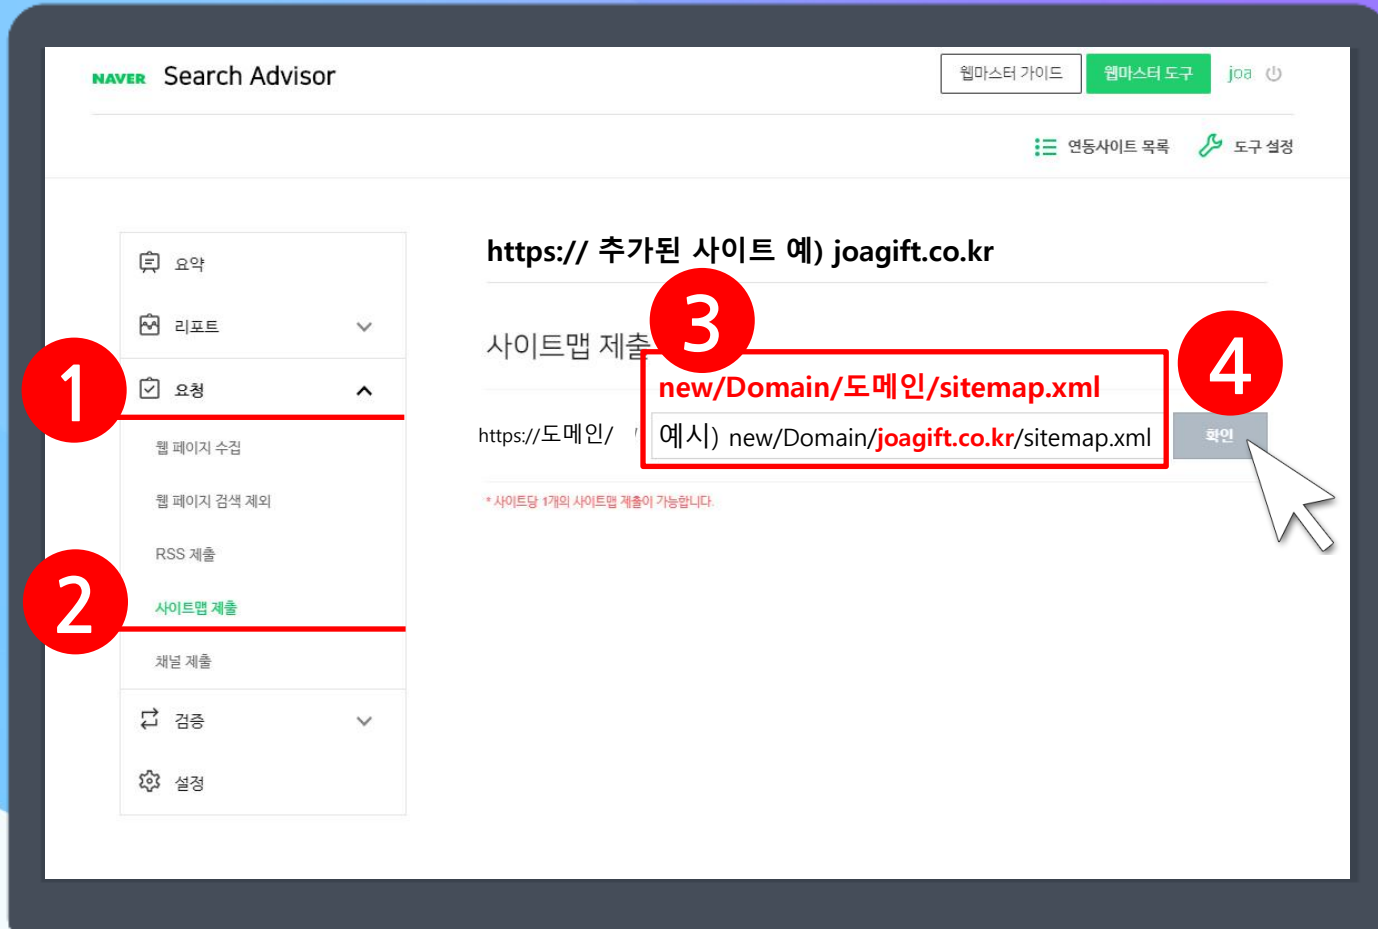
NAVER Search Advisor

웹마스터 가이드 웹마스터 도구 joa

연동사이트 목록 도구 설정

요약

리포트

1

요청

웹 페이지 수집

웹 페이지 검색 제외

RSS 제출

2

사이트맵 제출

채널 제출

검증

설정

https:// 추가된 사이트 예) joagift.co.kr

사이트맵 제출

3

new/Domain/도메인/sitemap.xml

4

https://도메인/

예시) new/Domain/joagift.co.kr/sitemap.xml

확인

* 사이트당 1개의 사이트맵 제출이 가능합니다.